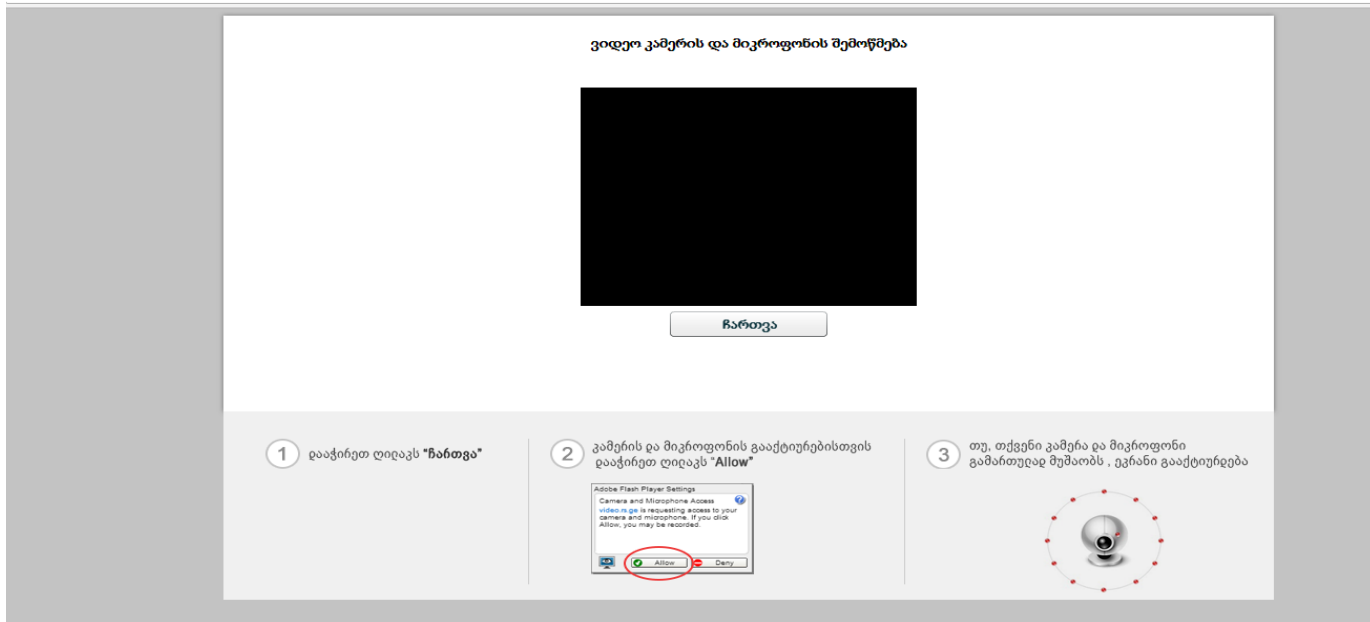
ვიდეო კამერის და მიკროფონის შემოწმება

ჩართვა

1 დააჭირეთ ღილაკს "ჩართვა"

2 კამერის და მიკროფონის გააქტიურებისთვის დააჭირეთ ღილაკს "Allow"

Adobe Flash Player Settings

Camera and Microphone Access

video.rs.ge is requesting access to your camera and microphone. If you click Allow, you may be recorded.

Allow

Deny

3 თუ, თქვენი კამერა და მიკროფონი გამართულად მუშაობს , ეკრანი გააქტიურდება